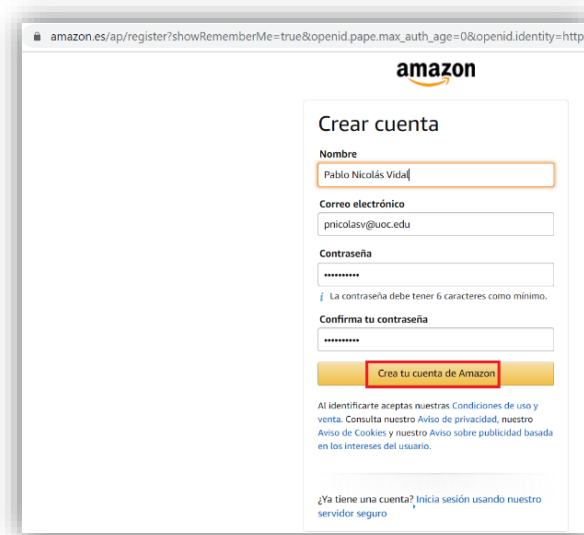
amazon.es/ap/register?showRememberMe=true&openid.pape.max_auth_age=0&openid.identity=http

amazon

Crear cuenta

Nombre

Pablo Nicolás Vidal

Correo electrónico

pnicolasv@uoc.edu

Contraseña

••••••••••

i La contraseña debe tener 6 caracteres como mínimo.

Confirma tu contraseña

••••••••••

Crea tu cuenta de Amazon

Al identificarte aceptas nuestras Condiciones de uso y venta. Consulta nuestro Aviso de privacidad, nuestro Aviso de Cookies y nuestro Aviso sobre publicidad basada en los intereses del usuario.

¿Ya tiene una cuenta? Inicia sesión usando nuestro servidor seguro